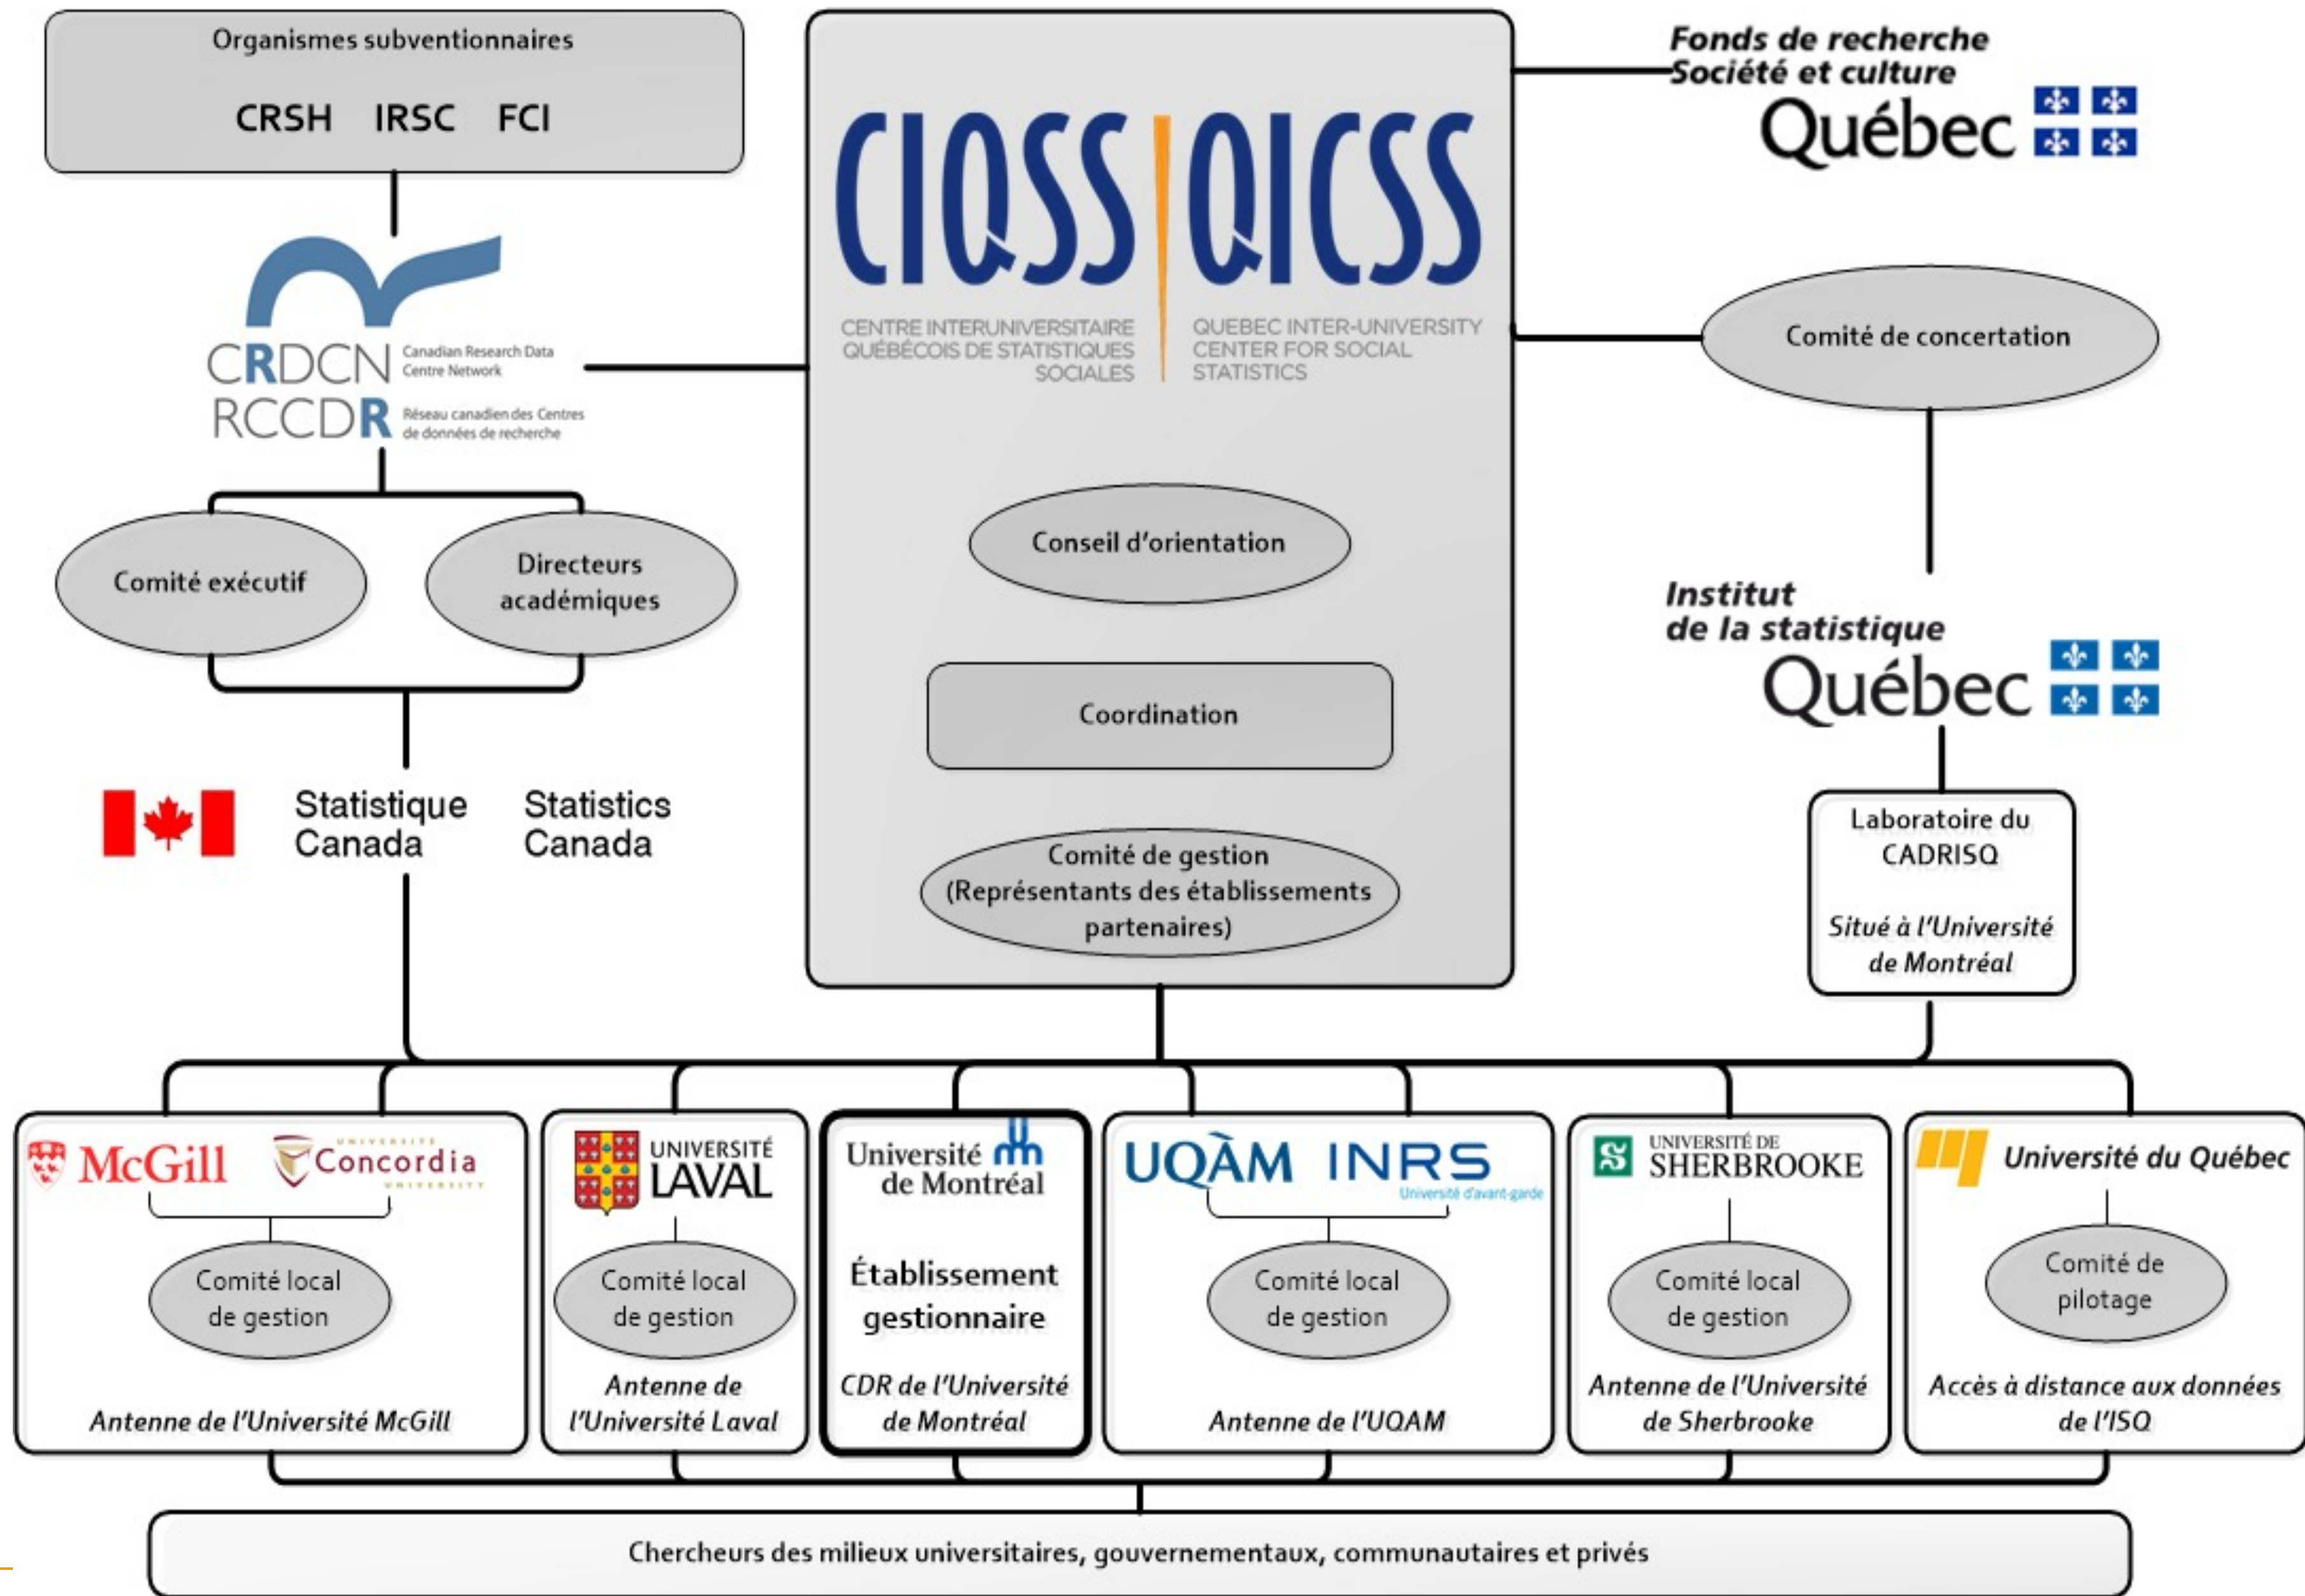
Organismes subventionnaires

CRSH IRSC FCI

CRDCN Canadian Research Data Centre Network
RCCDR Réseau canadien des Centres de données de recherche

Comité exécutif

Directeurs académiques

Statistique Canada Statistics Canada

CIQSS QICSS
CENTRE INTERUNIVERSITAIRE QUÉBÉCOIS DE STATISTIQUES SOCIALES
QUEBEC INTER-UNIVERSITY CENTER FOR SOCIAL STATISTICS

Conseil d'orientation

Coordination

Comité de gestion (Représentants des établissements partenaires)

Fonds de recherche Société et culture Québec

Comité de concertation

Institut de la statistique Québec

Laboratoire du CADRISQ

Situé à l'Université de Montréal

McGill Concordia UNIVERSITY

Comité local de gestion

Antenne de l'Université McGill

UNIVERSITÉ LAVAL

Comité local de gestion

Antenne de l'Université Laval

Université de Montréal

Établissement gestionnaire

CDR de l'Université de Montréal

UQÀM INRS Université d'avant-garde

Comité local de gestion

Antenne de l'UQAM

UNIVERSITÉ DE SHERBROOKE

Comité local de gestion

Antenne de l'Université de Sherbrooke

Université du Québec

Comité de pilotage

Accès à distance aux données de l'ISQ

Chercheurs des milieux universitaires, gouvernementaux, communautaires et privés